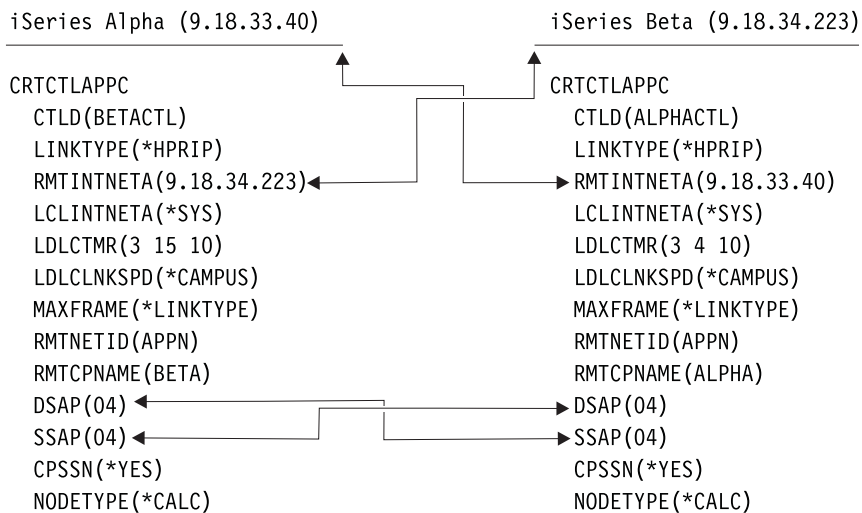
iSeries Alpha (9.18.33.40)

CRTCTLAPPC
CTLD(BETACTL)
LINKTYPE(*HPRIP)
RMTINTNETA(9.18.34.223)
LCLINTNETA(*SYS)
LDLCTMR(3 15 10)
LDLCLNKSPD(*CAMPUS)
MAXFRAME(*LINKTYPE)
RMTNETID(APPN)
RMTCPNAME(BETA)
DSAP(04)
SSAP(04)
CPSSN(*YES)
NODETYPE(*CALC)

iSeries Beta (9.18.34.223)

CRTCTLAPPC
CTLD(ALPHACTL)
LINKTYPE(*HPRIP)
RMTINTNETA(9.18.33.40)
LCLINTNETA(*SYS)
LDLCTMR(3 4 10)
LDLCLNKSPD(*CAMPUS)
MAXFRAME(*LINKTYPE)
RMTNETID(APPN)
RMTCPNAME(ALPHA)
DSAP(04)
SSAP(04)
CPSSN(*YES)
NODETYPE(*CALC)